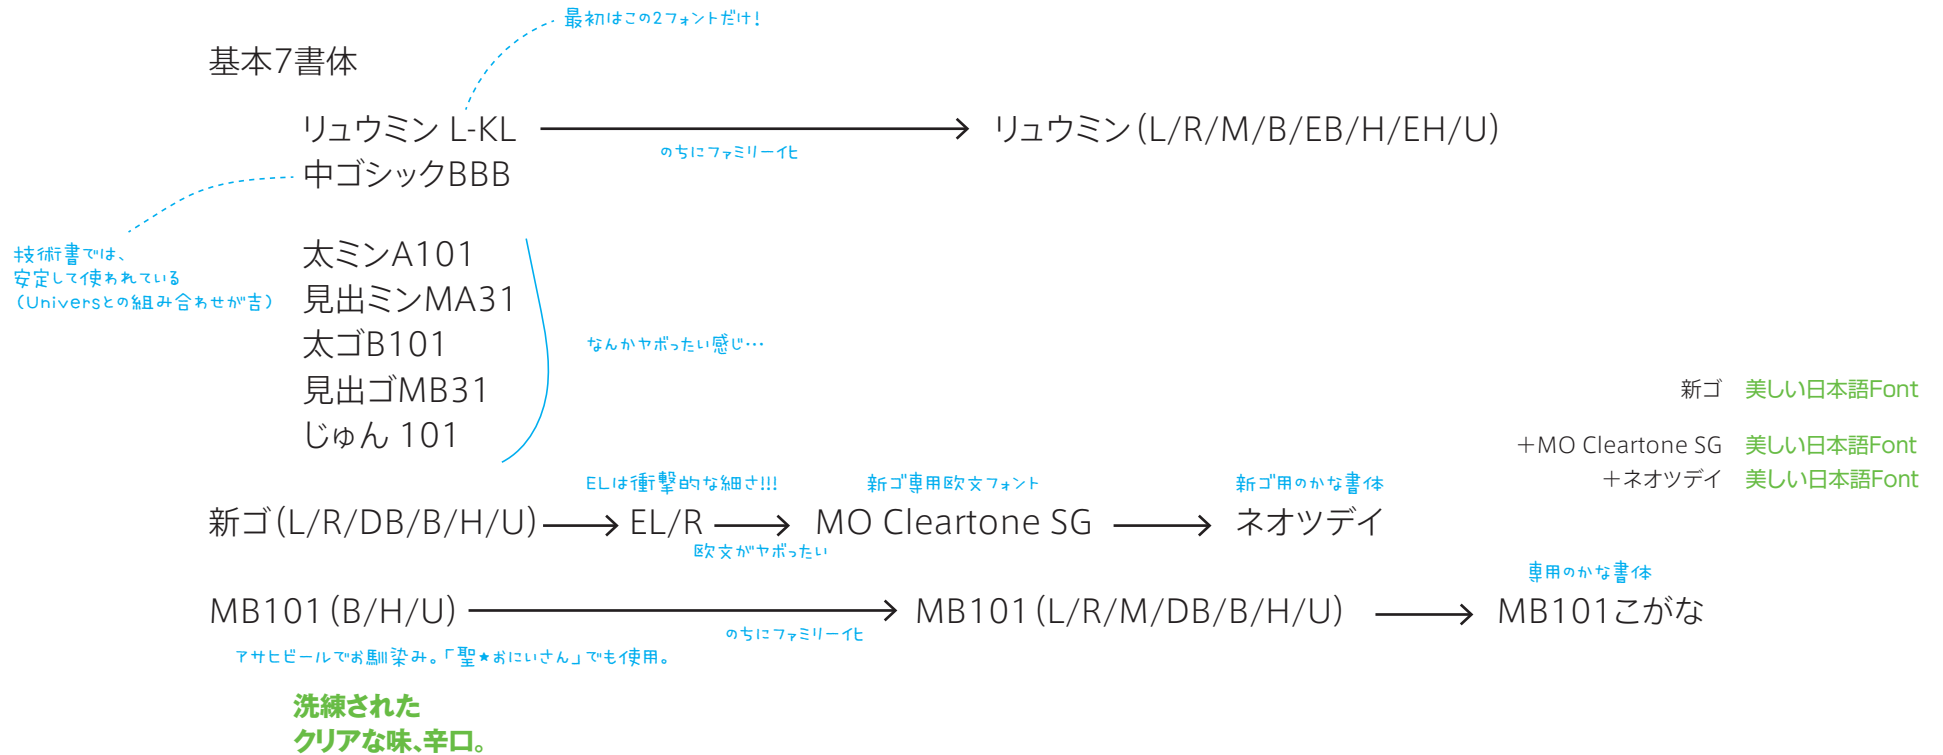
最初はこの2フォントだけ！

基本7書体

リュウミン L-KL

のちにファミリー化

リュウミン（L/R/M/B/EB/H/EH/U）

中ゴシックBBB

技術書では、
安定して使われている
（Universとの組み合わせが吉）

太ミンA101
見出ミンMA31
太ゴB101
見出ゴMB31
じゅん 101

なんかヤボったい感じ…

新ゴ 美しい日本語Font

＋MO Cleartone SG 美しい日本語Font

＋ネオツデイ 美しい日本語Font

ELは衝撃的な細さ!!!

新ゴ専用欧文フォント

新ゴ用のかな書体

新ゴ（L/R/DB/B/H/U） EL/R MO Cleartone SG ネオツデイ

欧文がヤボったい

専用のかな書体

MB101（B/H/U） MB101（L/R/M/DB/B/H/U） MB101こがな

のちにファミリー化

アサヒビールでお馴染み。「聖★おにいさん」でも使用。

洗練された
クリアな味、辛口。